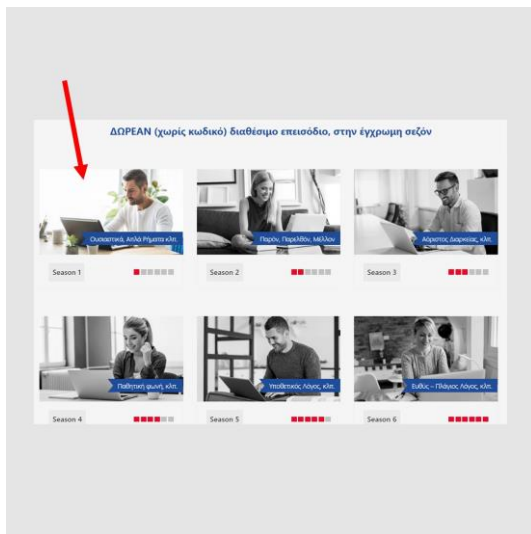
ΔΩΡΕΑΝ (χωρίς κωδικό) διαθέσιμο επεισόδιο, στην έγχρωμη σεζόν

Ουσιαστικά, Απλά Ρήματα κλπ.
Season 1

Παρόν, Παρελθόν, Μέλλον
Season 2

Αόριστος, Διαρκείας, κλπ.
Season 3

Παθητική φωνή, κλπ.
Season 4

Υποθετικός Λόγος, κλπ.
Season 5

Ευθύς – Πλάγιος Λόγος, κλπ.
Season 6